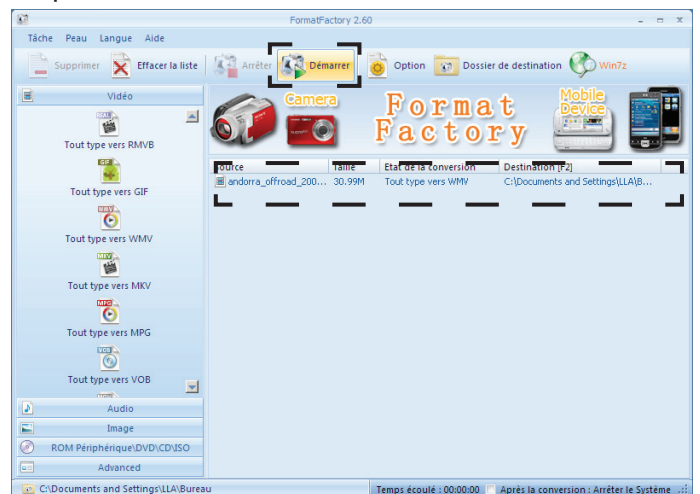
FormatFactory 2.60

Tâche Peau Langue Aide

Supprimer Effacer la liste Arrêter Démarrer Option Dossier de destination Win7z

Vidéo

RMVB
Tout type vers RMVB
GIF
Tout type vers GIF
WMV
Tout type vers WMV
MKV
Tout type vers MKV
MPG
Tout type vers MPG
VOB
Tout type vers VOB

Audio
Image
ROM Périphérique\DVD\CD\ISO
Avancé

Camera
Format Factory
Mobile Device

| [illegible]ource | Taille | Etat de la conversion | Destination [F2] |
|---|---|---|---|
| andorra_offroad_200... | 30.99M | Tout type vers WMV | C:\Documents and Settings\LLA\B... |

C:\Documents and Settings\LLA\Bureau | Temps écoulé : 00:00:00 | Après la conversion : Arrêter le Système